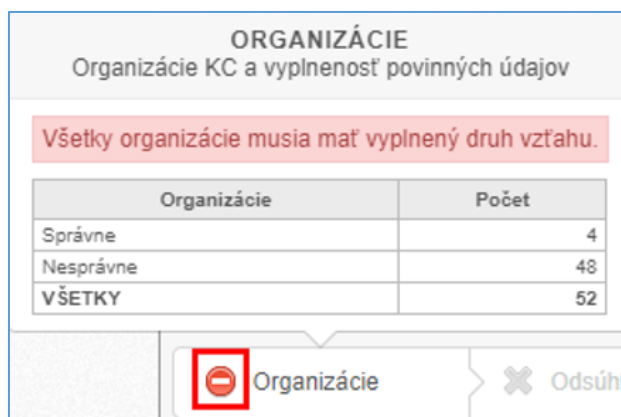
ORGANIZÁCIE
Organizácie KC a vyplnenosť povinných údajov

Všetky organizácie musia mať vyplnený druh vzťahu.

| Organizácie | Počet |
|---|---|
| Správne | 4 |
| Nesprávne | 48 |
| **VŠETKY** | **52** |

Organizácie

Odsúh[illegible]